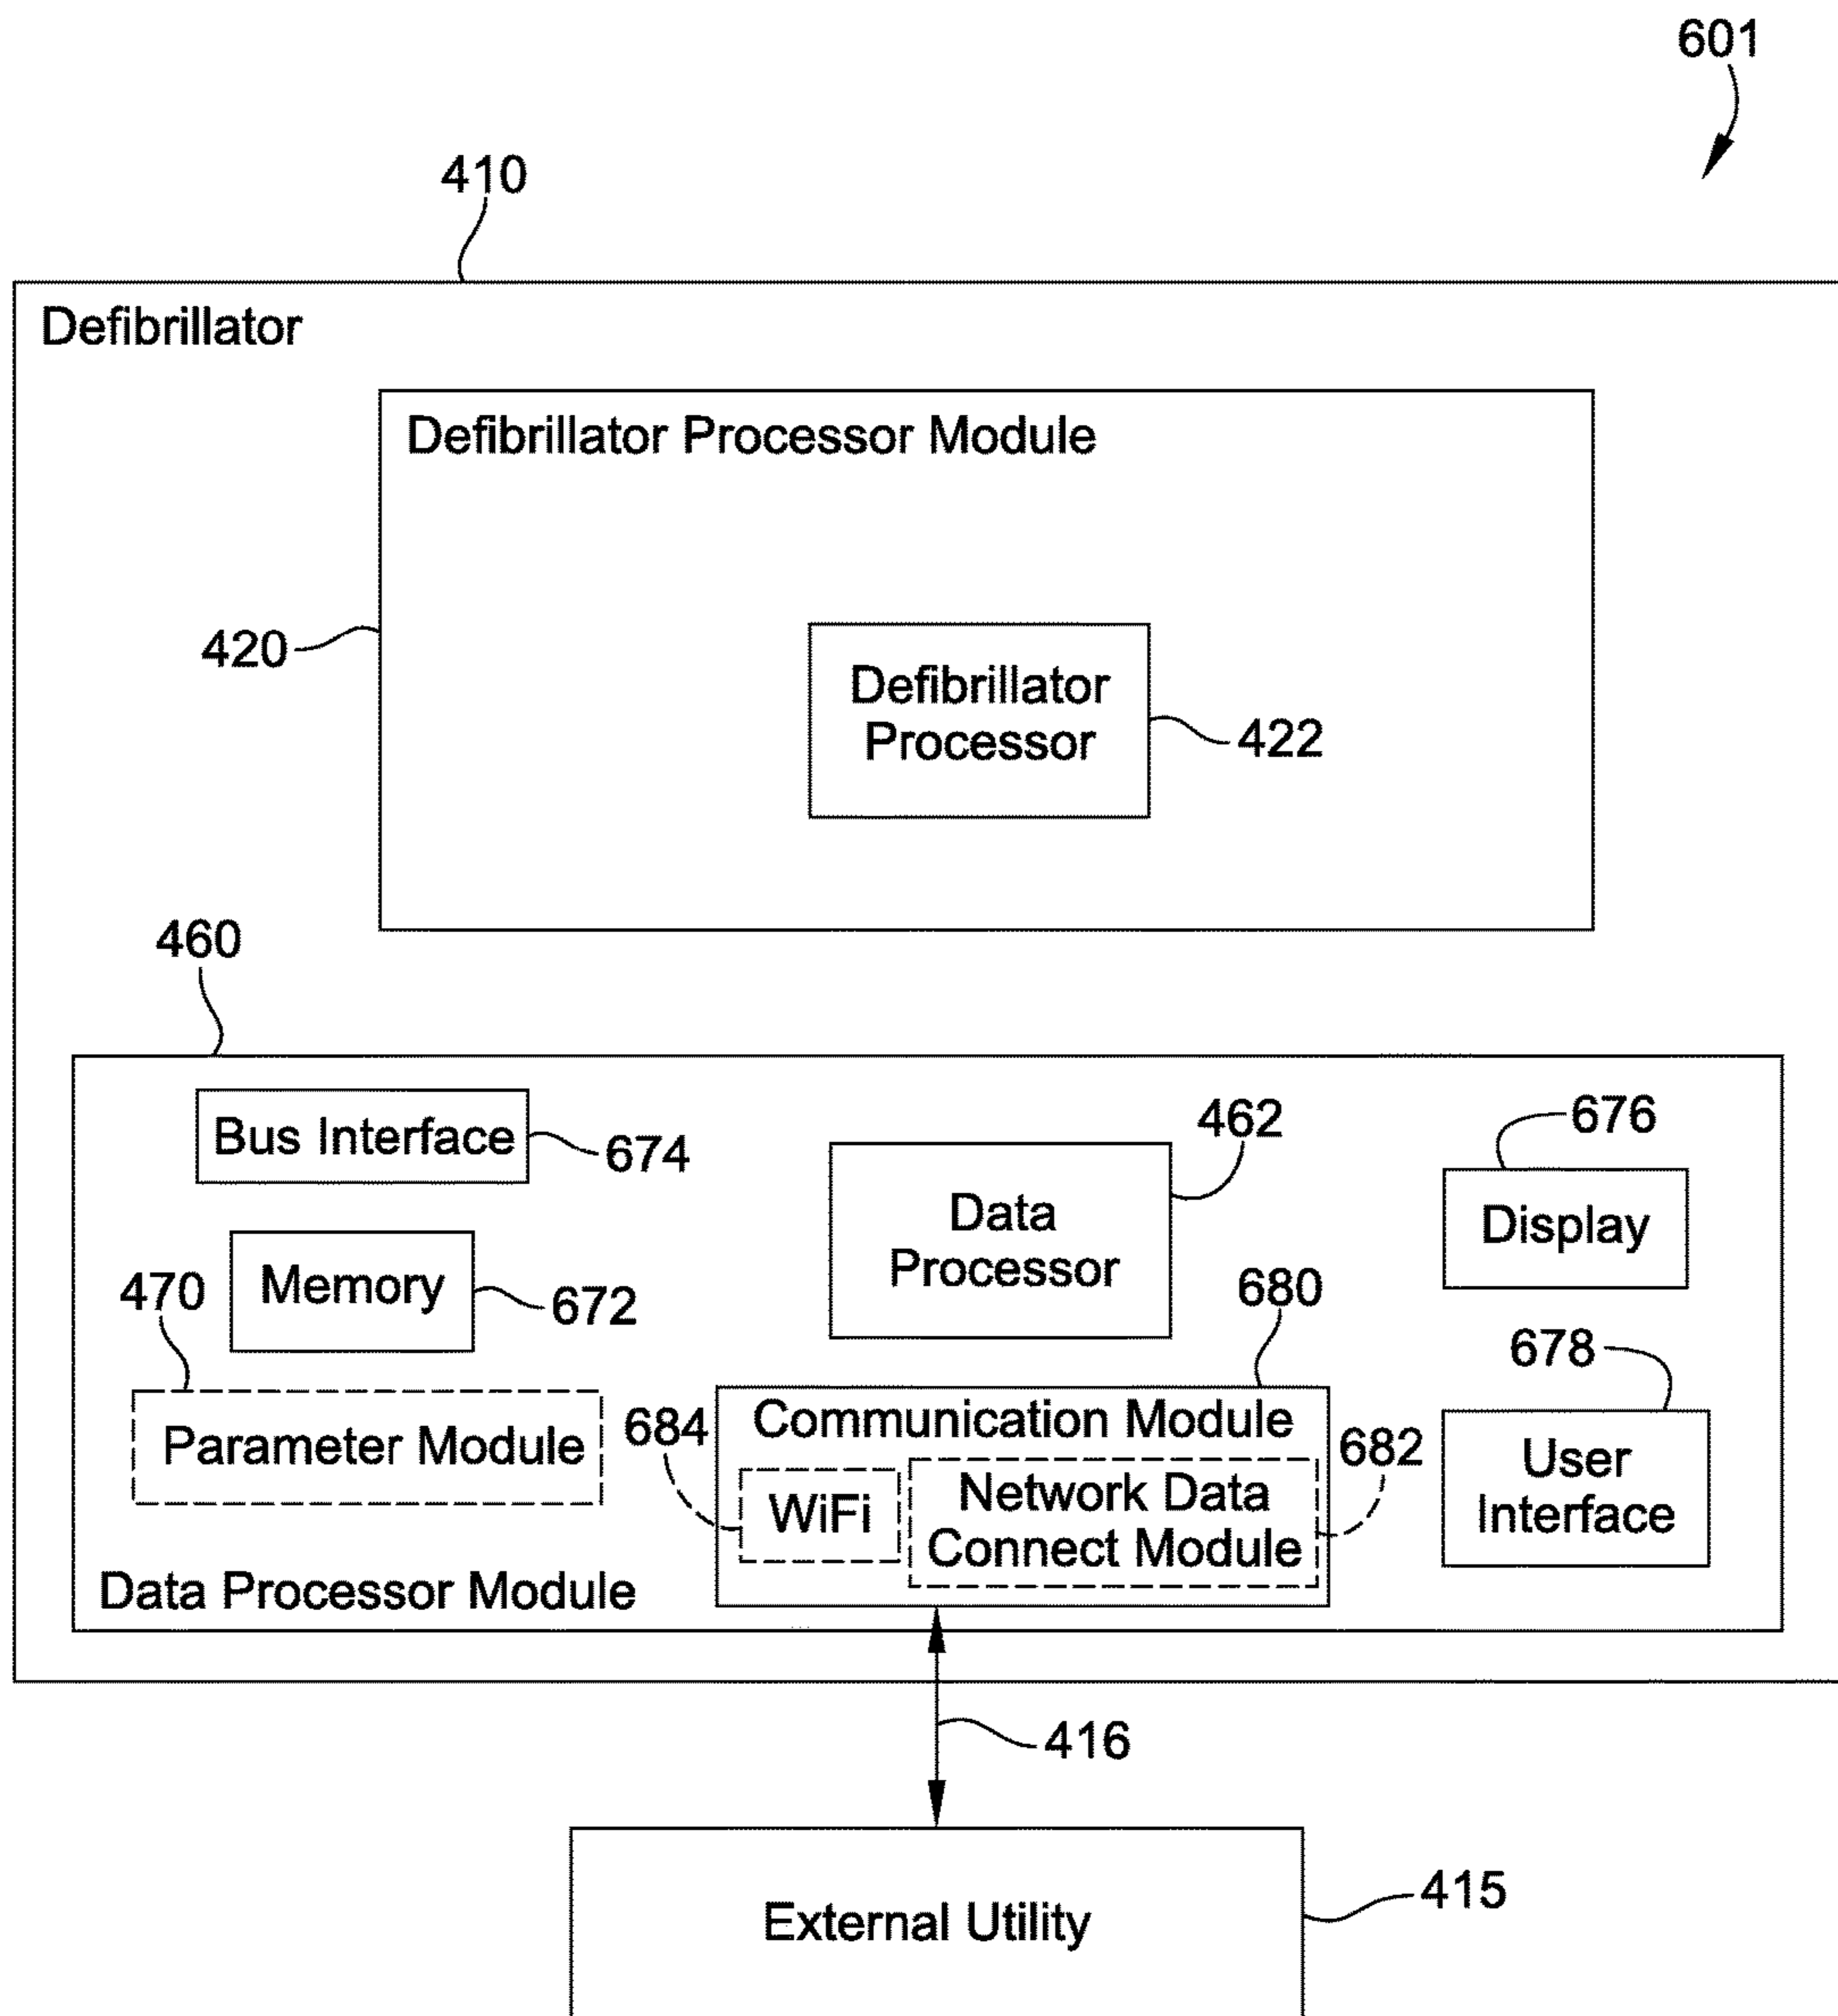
601

410

Defibrillator

Defibrillator Processor Module

420

Defibrillator Processor

422

460

Bus Interface

674

462

Data Processor

676

Display

Memory

672

470

680

678

Parameter Module

684

Communication Module

682

WiFi

Network Data Connect Module

User Interface

Data Processor Module

416

External Utility

415